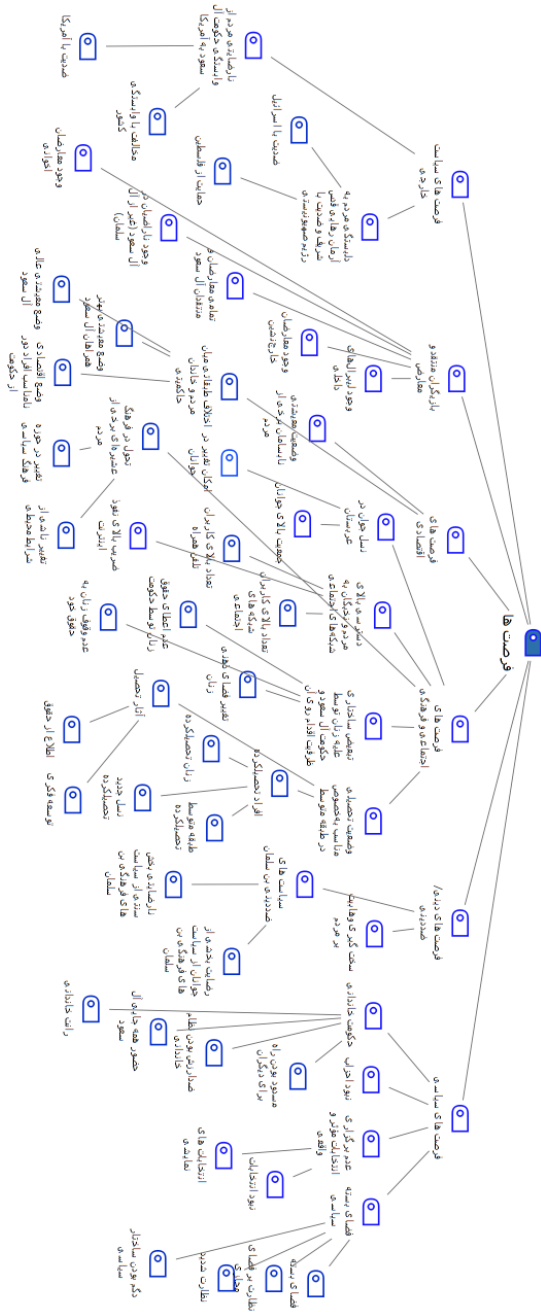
فرصت ها

فرصت های سیاست خارجی

وابستگی عربستان به غرب

ارتباط با سایر کشورها

وابستگی کامل حکومت آل سعود به آمریکا

ناراضایتی مردم از وابستگی کامل

صمیمیت با آمریکا

صمیمیت با اسرائیل

حمایت از فلسطین

مخالفت با وابستگی

وجود معارضان

بازیگران منتقد و معارض

وجود معارضان خارج نشین

وجود اسلام گرایان منتقد

وجود نارضایتی از آل سعود

اختلافات درون آل سعود

فرصت های اقتصادی

وضعیت اقتصادی نامناسب

نارضایتی مردم

نسل جوان در عربستان

فرصت های اجتماعی و فرهنگی

تغییر در نگرش جوانان

افزایش تحصیلکرده

زنان تحصیلکرده

طبقه متوسط تحصیلکرده

تعداد بالای کاربران

ضریب بالای نفوذ اینترنت

شبکه های اجتماعی

زنان

تغییر فضای اجتماعی

عدم اعطای حقوق

آثار تحصیل

اطلاع از حقوق

توسعه فکری

فرصت های درون حکومتی

سخت گیری وهابیت

سیاست های سلمان

نارضایتی برخی از جوانان

فرصت های سیاسی

عدم برگزاری انتخابات

نبود انتخابات

فضای بسته سیاسی

حکومت خاندانی

رانت خانوادگی

انحصار قدرت

نظارت شدید

فضای بسته